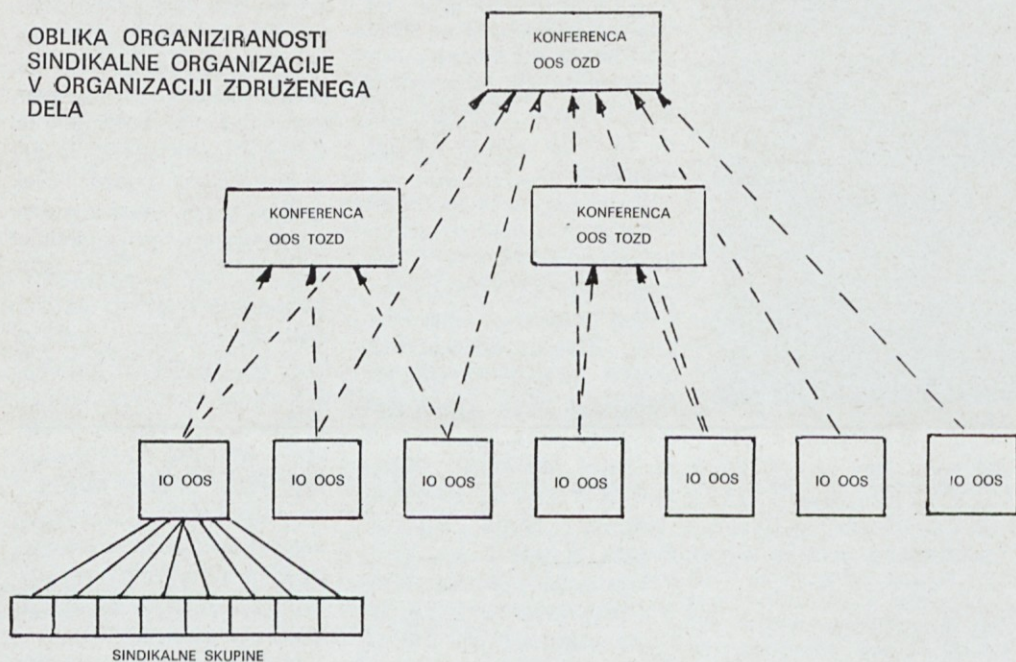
OBLIKA ORGANIZIRANOSTI SINDIKALNE ORGANIZACIJE V ORGANIZACIJI ZDRUŽENEGA DELA

KONFERENCA
OOS OZD

KONFERENCA
OOS TOZD

KONFERENCA
OOS TOZD

IO OOS

IO OOS

IO OOS

IO OOS

IO OOS

IO OOS

IO OOS

SINDIKALNE SKUPINE